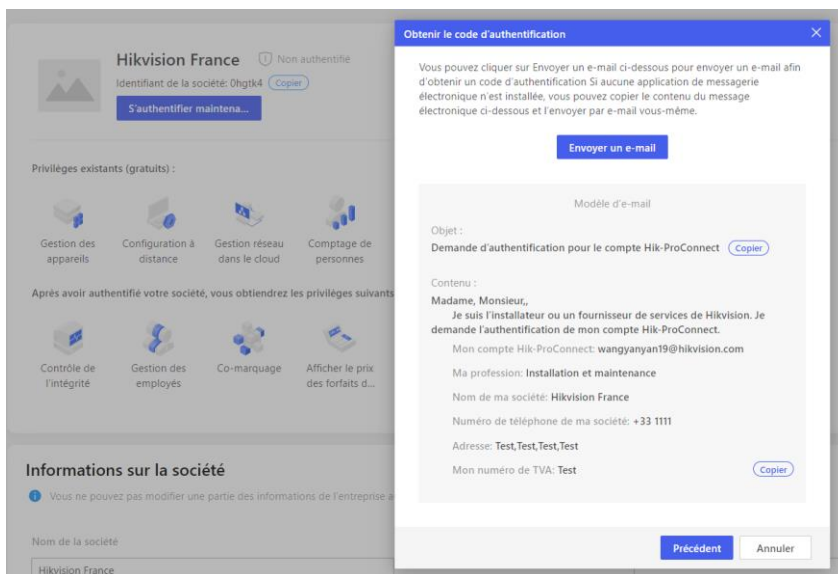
Hikvision France
Non authentifié
Identifiant de la société: 0hgtk4 Copier
S'authentifier maintena...

Privilèges existants (gratuits) :

Gestion des appareils
Configuration à distance
Gestion réseau dans le cloud
Comptage de personnes

Après avoir authentifié votre société, vous obtiendrez les privilèges suivants

Contrôle de l'intégrité
Gestion des employés
Co-marquage
Afficher le prix des forfaits d...

Informations sur la société

Vous ne pouvez pas modifier une partie des informations de l'entreprise a

Nom de la société

Hikvision France

Obtenir le code d'authentification

Vous pouvez cliquer sur Envoyer un e-mail ci-dessous pour envoyer un e-mail afin d'obtenir un code d'authentification Si aucune application de messagerie électronique n'est installée, vous pouvez copier le contenu du message électronique ci-dessous et l'envoyer par e-mail vous-même.

Envoyer un e-mail

Modèle d'e-mail

Objet :
Demande d'authentification pour le compte Hik-ProConnect Copier

Contenu :
Madame, Monsieur,,
Je suis l'installateur ou un fournisseur de services de Hikvision. Je demande l'authentification de mon compte Hik-ProConnect.

Mon compte Hik-ProConnect: wangyanyan19@hikvision.com

Ma profession: Installation et maintenance

Nom de ma société: Hikvision France

Numéro de téléphone de ma société: +33 1111

Adresse: Test,Test,Test,Test

Mon numéro de TVA: Test

Copier

Précédent
Annuler